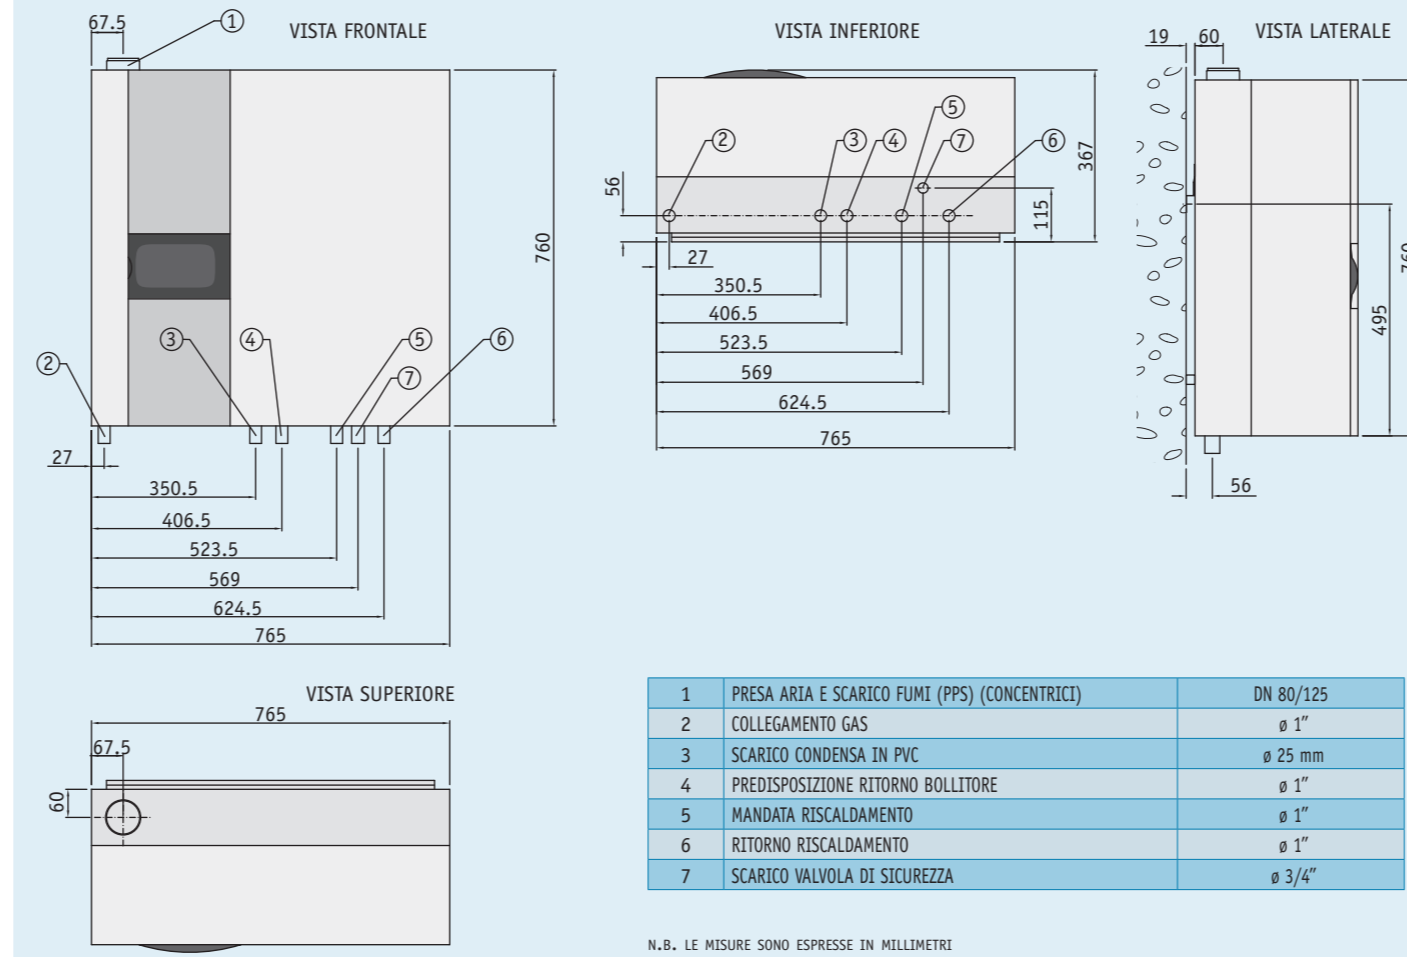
67.5
1
VISTA FRONTALE
760
2
3
4
5
7
6
27
350.5
406.5
523.5
569
624.5
765

VISTA INFERIORE
2
3
4
5
7
6
56
367
115
27
350.5
406.5
523.5
569
624.5
765

19
60
VISTA LATERALE
495
760
56

VISTA SUPERIORE
765
67.5
60

| 1 | PRESA ARIA E SCARICO FUMI (PPS) (CONCENTRICI) | DN 80/125 |
|---|---|---|
| 2 | COLLEGAMENTO GAS | ø 1" |
| 3 | SCARICO CONDENSA IN PVC | ø 25 mm |
| 4 | PREDISPOSIZIONE RITORNO BOLLITORE | ø 1" |
| 5 | MANDATA RISCALDAMENTO | ø 1" |
| 6 | RITORNO RISCALDAMENTO | ø 1" |
| 7 | SCARICO VALVOLA DI SICUREZZA | ø 3/4" |

N.B. LE MISURE SONO ESPRESSE IN MILLIMETRI